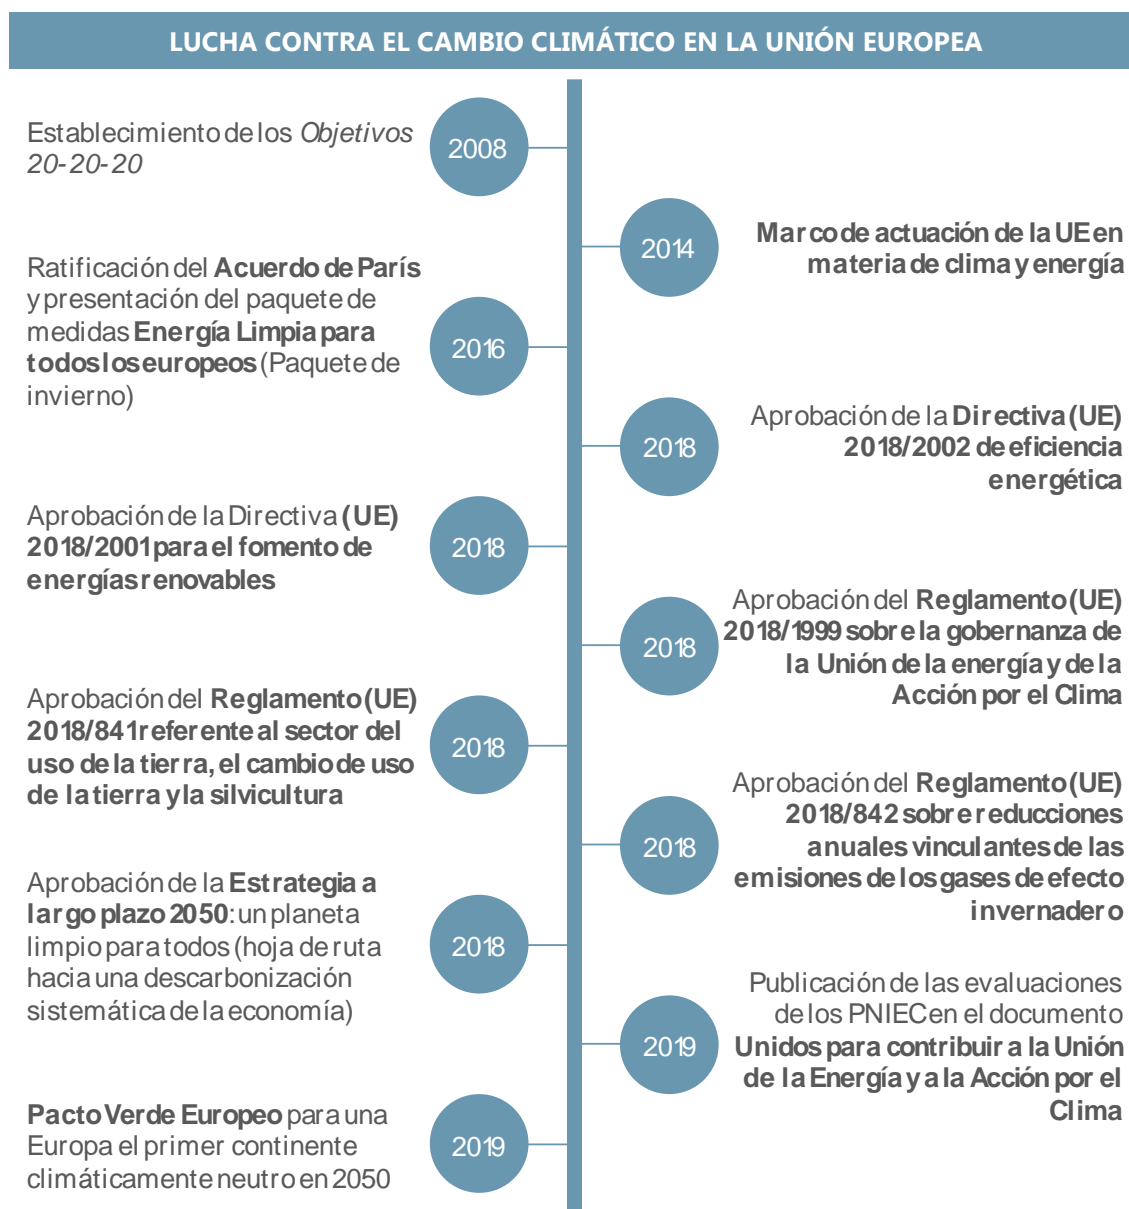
LUCHA CONTRA EL CAMBIO CLIMÁTICO EN LA UNIÓN EUROPEA

Establecimiento de los *Objetivos 20-20-20*

2008

2014

Marco de actuación de la UE en materia de clima y energía

Ratificación del **Acuerdo de París** y presentación del paquete de medidas **Energía Limpia para todos los europeos** (Paquete de invierno)

2016

2018

Aprobación de la **Directiva (UE) 2018/2002 de eficiencia energética**

Aprobación de la Directiva **(UE) 2018/2001 para el fomento de energías renovables**

2018

2018

Aprobación del **Reglamento (UE) 2018/1999 sobre la gobernanza de la Unión de la energía y de la Acción por el Clima**

Aprobación del **Reglamento (UE) 2018/841 referente al sector del uso de la tierra, el cambio de uso de la tierra y la silvicultura**

2018

2018

Aprobación del **Reglamento (UE) 2018/842 sobre reducciones anuales vinculantes de las emisiones de los gases de efecto invernadero**

Aprobación de la **Estrategia a largo plazo 2050**: un planeta limpio para todos (hoja de ruta hacia una descarbonización sistemática de la economía)

2018

2019

Publicación de las evaluaciones de los PNIEC en el documento **Unidos para contribuir a la Unión de la Energía y a la Acción por el Clima**

**Pacto Verde Europeo** para una Europa el primer continente climáticamente neutro en 2050

2019